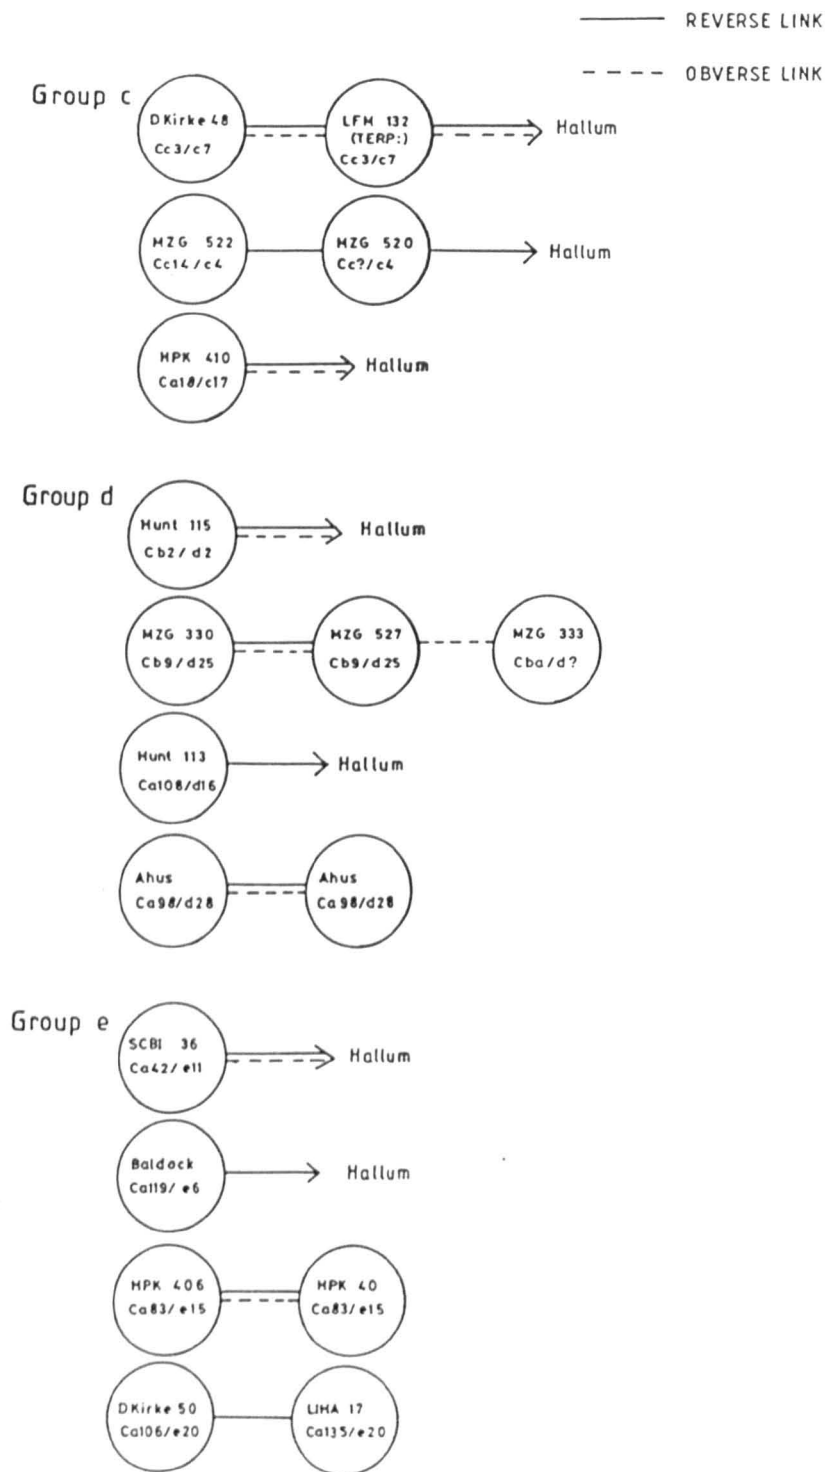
REVERSE LINK

OBVERSE LINK

Group c

DKirke 48
Cc3/c7

LFM 132
(TERP:)
Cc3/c7

Hallum

MZG 522
Cc14/c4

MZG 520
Cc?/c4

Hallum

HPK 410
Ca18/c17

Hallum

Group d

Hunt 115
Cb2/d2

Hallum

MZG 330
Cb9/d25

MZG 527
Cb9/d25

MZG 333
Cba/d?

Hunt 113
Ca108/d16

Hallum

Ahus
Ca98/d28

Ahus
Ca98/d28

Group e

SCBI 36
Ca42/e11

Hallum

Baldock
Ca119/e6

Hallum

HPK 406
Ca83/e15

HPK 40
Ca83/e15

DKirke 50
Ca106/e20

LIHA 17
Ca135/e20